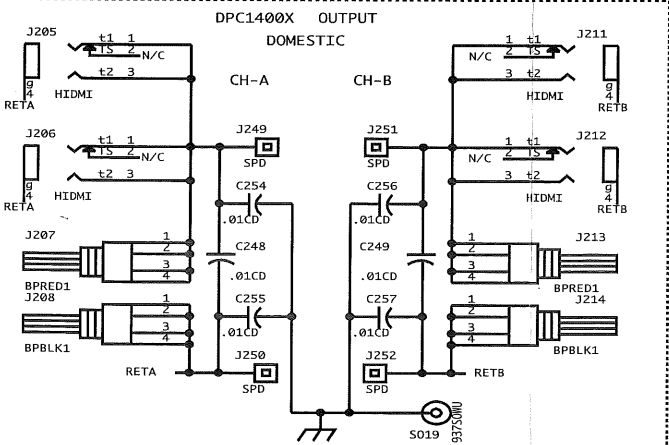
DPC1400X OUTPUT
DOMESTIC

J205
t1 1
TS 2 N/C
t2 3
g
4
RETA
HIDMI

CH-A
CH-B

J211
1 t1
N/C 2 TS
3 t2
g
4
RETB
HIDMI

J206
t1 1
TS 2 N/C
t2 3
g
4
RETA
HIDMI

J249
SPD
J251
SPD

J212
1 t1
N/C 2 TS
3 t2
g
4
RETB
HIDMI

C254
.01CD
C256
.01CD

J207
1
2
3
4
BPRED1
C248
.01CD
C249
.01CD
J213
1
2
3
4
BPRED1

J208
1
2
3
4
BPBLK1
C255
.01CD
C257
.01CD
J214
1
2
3
4
BPBLK1

RETA
J250
SPD
J252
SPD
RETB

S019
9375OWU